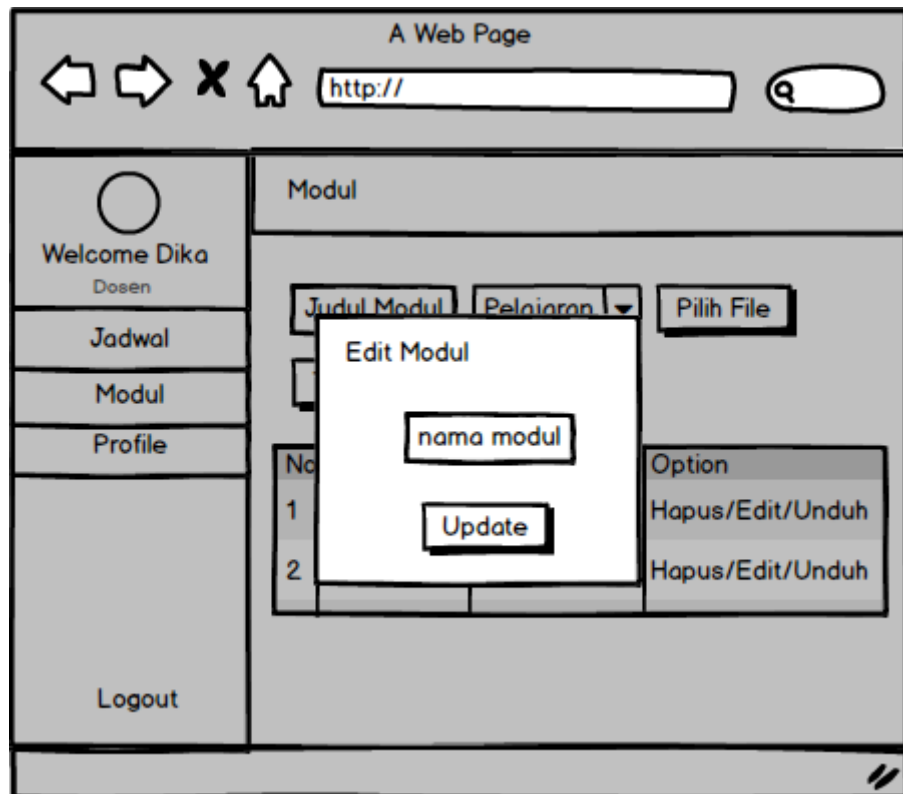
A Web Page

http://

Welcome Dika
Dosen

Jadwal
Modul
Profile

Logout

Modul

Judul Modul
Pelajaran
Pilih File

Edit Modul

nama modul

Update

| No | | | Option |
|---|---|---|---|
| 1 | | | Hapus/Edit/Unduh |
| 2 | | | Hapus/Edit/Unduh |